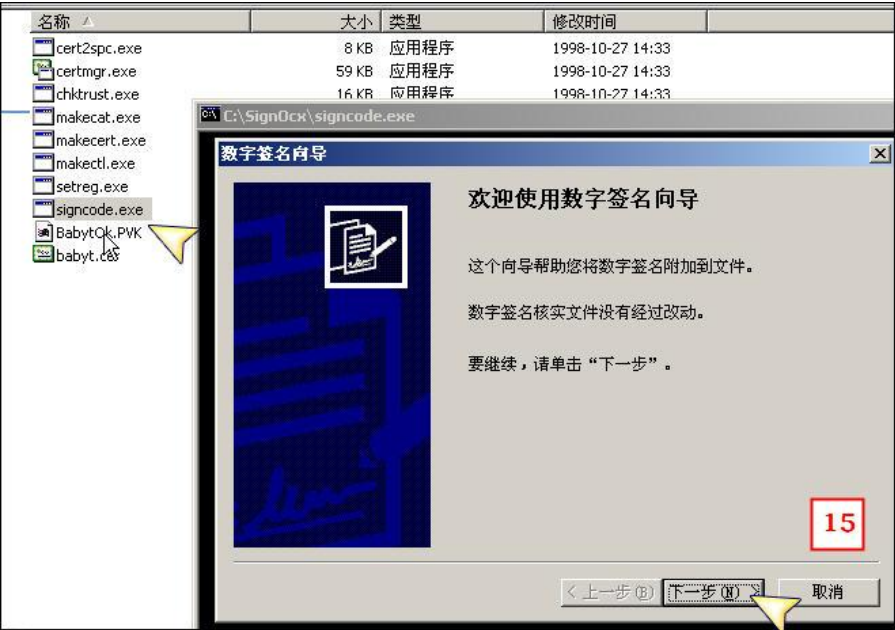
| 名称 | 大小 | 类型 | 修改时间 |
|---|---|---|---|
| cert2spc.exe | 8 KB | 应用程序 | 1998-10-27 14:33 |
| certmgr.exe | 59 KB | 应用程序 | 1998-10-27 14:33 |
| chktrust.exe | 16 KB | 应用程序 | 1998-10-27 14:33 |
| makecat.exe | | | |
| makecert.exe | | | |
| makectl.exe | | | |
| setreg.exe | | | |
| signcode.exe | | | |
| BabytOk.PVK | | | |
| babyt.cer | | | |

C:\SignOcx\signcode.exe

数字签名向导

欢迎使用数字签名向导

这个向导帮助您将数字签名附加到文件。

数字签名核实文件没有经过改动。

要继续，请单击“下一步”。

15

< 上一步(B) 下一步(N) > 取消